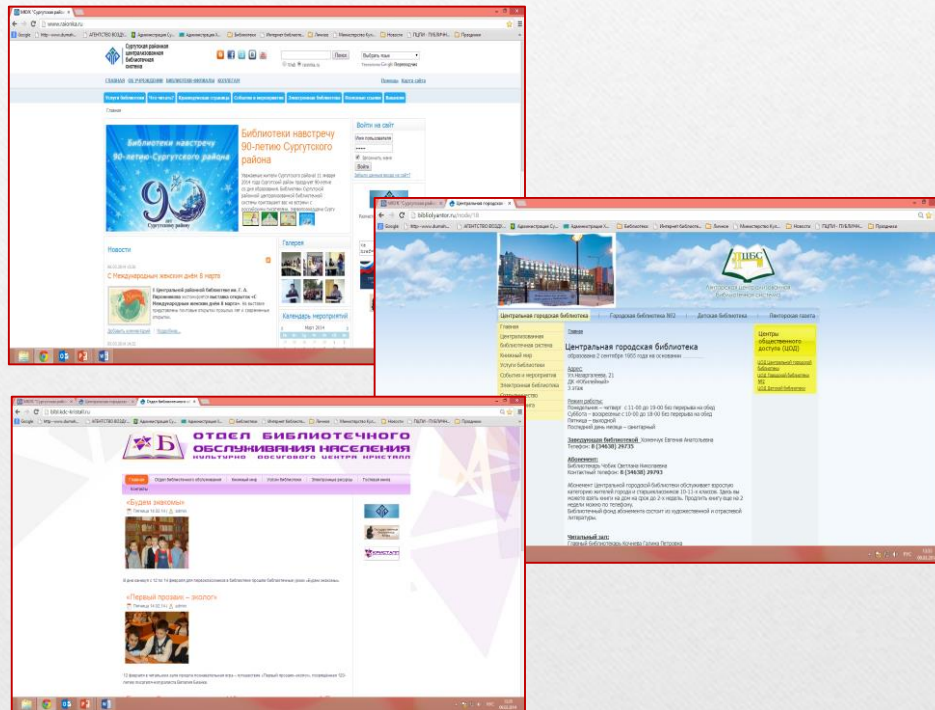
Сургутская районная централизованная библиотечная система

Главная

Библиотеки навстречу 90-летию Сургутского района

Библиотеки навстречу 90-летию Сургутского района

Войти на сайт

Новости

С Международным женским днём 8 марта

Галерея

Календарь мероприятий

Март 2014

Центральная городская библиотека

Городская библиотека №2

Детская библиотека

Лянторская газета

Главная

Центральная городская библиотека

образована 2 сентября 1993 года на основании

Адрес:

Режим работы:

Понедельник – четверг с 11-00 до 19-00 без перерыва на обед

Суббота – воскресенье с 10-00 до 18-00 без перерыва на обед

Пятница – выходной

Последний день месяца – санитарный

Заведующая библиотекой

Абонемент:

Читальный зал:

Центры общественного доступа (ЦОД)

Отдел библиотечного обслуживания населения

культурно досугового центра Кристалл

«Будем знакомы»

«Первый прозаик – эколог»

Кристалл